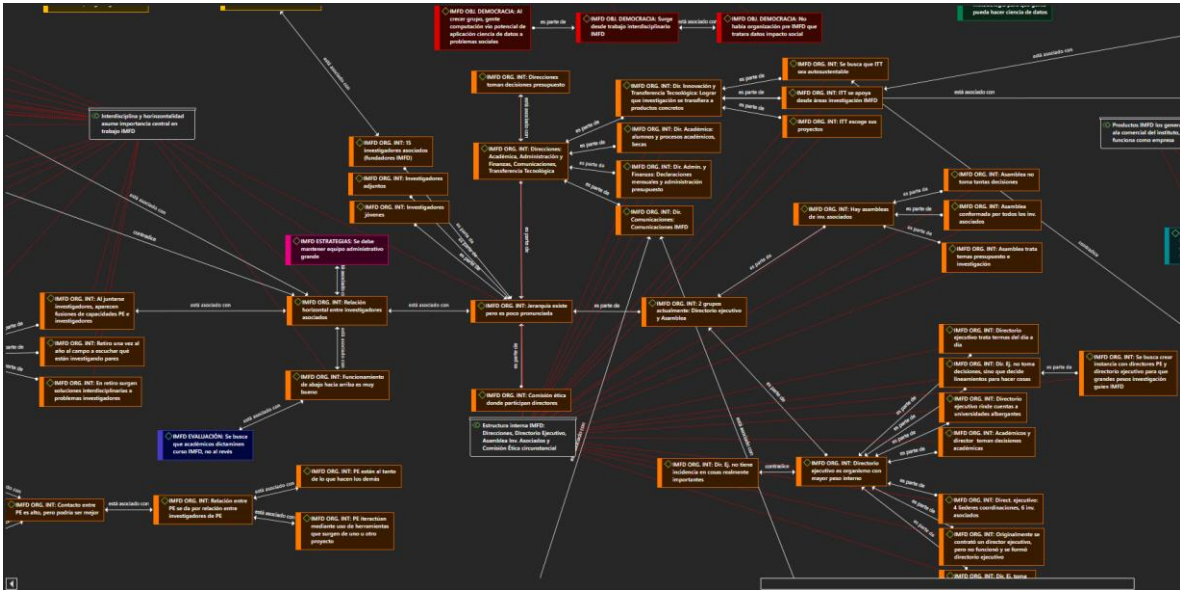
IMFD OBJ. DEMOCRACIA: Al crear grupo, gente computación vio potencial de aplicación ciencia de datos a problemas sociales

es parte de

IMFD OBJ. DEMOCRACIA: Surge desde trabajo interdisciplinario IMFD

está asociado con

IMFD OBJ. DEMOCRACIA: No había organización pre IMFD que tratara datos impacto social

pueda hacer ciencia de datos

IMFD ORG. INT: Direcciones toman decisiones presupuesto

IMFD ORG. INT: Dir. Innovación y Transferencia Tecnológica: Lograr que investigación se transfiera a productos concretos

es parte de

IMFD ORG. INT: Se busca que ITT sea autosustentable

IMFD ORG. INT: ITT se apoya desde áreas investigación IMFD

IMFD ORG. INT: ITT escoge sus proyectos

está asociado con

Interdisciplina y horizontalidad asume importancia central en trabajo IMFD

Productos IMFD los genera ala comercial del instituto, funciona como empresa

IMFD ORG. INT: 15 investigadores asociados (fundadores IMFD)

IMFD ORG. INT: Direcciones Académica, Administración y Finanzas, Comunicaciones, Transferencia Tecnológica

IMFD ORG. INT: Dir. Académica: alumnos y procesos académicos, becas

IMFD ORG. INT: Dir. Admin. y Finanzas: Declaraciones mensuales y administración presupuesto

IMFD ORG. INT: Investigadores adjuntos

IMFD ORG. INT: Investigadores jóvenes

IMFD ORG. INT: Dir. Comunicaciones: Comunicaciones IMFD

IMFD ORG. INT: Asambleas no toma tantas decisiones

IMFD ORG. INT: Hay asambleas de inv. asociados

IMFD ORG. INT: Asamblea conformada por todos los inv. asociados

IMFD ORG. INT: Asambleas trata temas presupuesto e investigación

IMFD ESTRATEGIAS: Se debe mantener equipo administrativo grande

contradice

IMFD ORG. INT: Al juntarse investigadores, aparecen fusiones de capacidades PE e investigadores

IMFD ORG. INT: Relación horizontal entre investigadores asociados

IMFD ORG. INT: Jerarquía existe pero es poco pronunciada

IMFD ORG. INT: 2 grupos actualmente: Directorio ejecutivo y Asambleas

IMFD ORG. INT: Retiro una vez al año al campo a escuchar qué están investigando pares

IMFD ORG. INT: En retiro surgen soluciones interdisciplinarias a problemas investigadores

IMFD ORG. INT: Funcionamiento de abajo hacia arriba es muy bueno

IMFD ORG. INT: Directorio ejecutivo trata temas del día a día

IMFD ORG. INT: Dir. Ej. no toma decisiones, sino que decide lineamientos para hacer cosas

IMFD ORG. INT: Se busca crear instancia con directores PE y directorio ejecutivo para que grandes pesos investigación guíen IMFD

IMFD ORG. INT: Directorio ejecutivo rinde cuentas a universidades albergantes

IMFD ORG. INT: Comisión ética donde participan directores

IMFD ORG. INT: Académicos y director toman decisiones académicas

IMFD EVALUACIÓN: Se busca que académicos dictaminen curso IMFD, no al revés

Estructura interna IMFD: Direcciones, Directorio Ejecutivo, Asamblea Inv. Asociados y Comisión Ética circunstancial

IMFD ORG. INT: PE están al tanto de lo que hacen los demás

IMFD ORG. INT: Dir. Ej. no tiene incidencia en cosas realmente importantes

IMFD ORG. INT: Directorio ejecutivo es organismo con mayor peso interno

IMFD ORG. INT: Contacto entre PE es alto, pero podría ser mejor

IMFD ORG. INT: Relación entre PE se da por relación entre investigadores de PE

IMFD ORG. INT: PE iteractúan mediante uso de herramientas que surgen de uno u otro proyecto

IMFD ORG. INT: Direct. ejecutivo: 4 lideres coordinaciones, 6 inv. asociados

IMFD ORG. INT: Originalmente se contrató un director ejecutivo, pero no funcionó y se formó directorio ejecutivo

IMFD ORG. INT: Dir. Ej. toma

es parte de

está asociado con

contradice